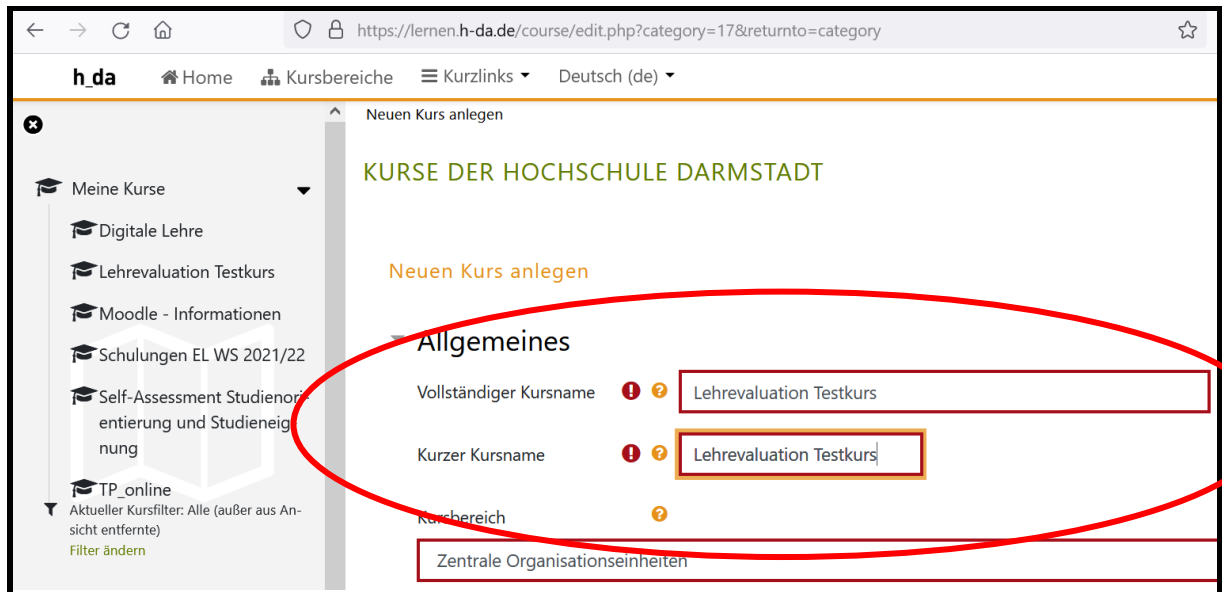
https://lernen.h-da.de/course/edit.php?category=17&returnto=category

h_da Home Kursbereiche Kurzlinks Deutsch (de)

Meine Kurse
Digitale Lehre
Lehrevaluation Testkurs
Moodle - Informationen
Schulungen EL WS 2021/22
Self-Assessment Studienorientierung und Studieneignung
TP_online
Aktueller Kursfilter: Alle (außer aus Ansicht entfernte)
Filter ändern

Neuen Kurs anlegen

KURSE DER HOCHSCHULE DARMSTADT

Neuen Kurs anlegen

Allgemeines

Vollständiger Kursname Lehrevaluation Testkurs

Kurzer Kursname Lehrevaluation Testkurs

Kursbereich

Zentrale Organisationseinheiten